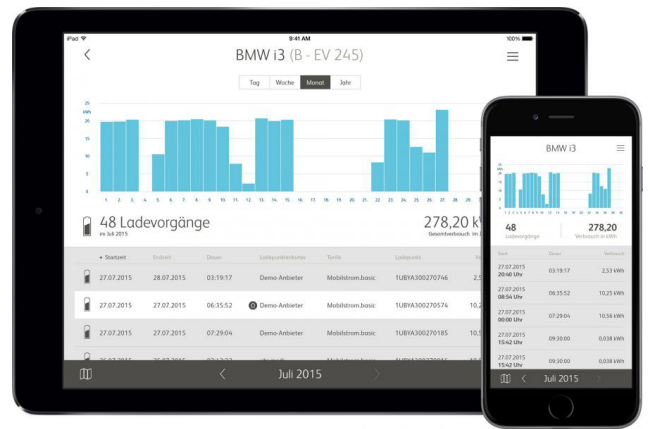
iPad 9:41 AM 100%

BMW i3 (B - EV 245)

Tag | Woche | Monat | Jahr

25
kWh
20
15
10
5
0

1. 2. 3. 4. 5. 6. 7. 8. 9. 10. 11. 12. 13. 14. 15. 16. 17. 18. 19. 20. 21. 22. 23. 24. 25. 26. 27. 28. 29.

48 Ladevorgänge
im Juli 2015

278,20 kWh
Gesamtverbrauch im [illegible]

| Startzeit | Endzeit | Dauer | Ladepunktbetreiber | Tarife | Ladepunkt |
|---|---|---|---|---|---|
| 27.07.2015 | 28.07.2015 | 03:19:17 | Demo-Anbieter | Mobilstrom.basic | 1UBYA300270746 |
| 27.07.2015 | 27.07.2015 | 06:35:52 | Demo-Anbieter | Mobilstrom.basic | 1UBYA300270574 |
| 27.07.2015 | 27.07.2015 | 07:29:04 | Demo-Anbieter | Mobilstrom.basic | 1UBYA300270185 |

Juli 2015

BMW i3

48
Ladevorgänge

278,20
Verbrauch in kWh

| Start | Dauer | Verbrauch |
|---|---|---|
| 27.07.2015 20:40 Uhr | 03:19:17 | 2,53 kWh |
| 27.07.2015 08:54 Uhr | 06:35:52 | 10,25 kWh |
| 27.07.2015 00:00 Uhr | 07:29:04 | 10,56 kWh |
| 27.07.2015 15:42 Uhr | 09:30:00 | 0,038 kWh |
| 27.07.2015 15:42 Uhr | 09:30:00 | 0,038 kWh |

Juli 2015